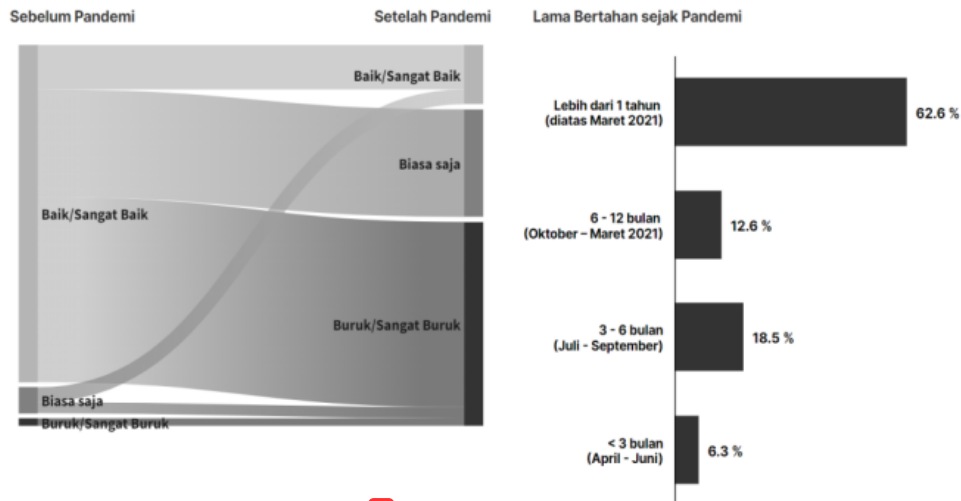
Sebelum Pandemi

Setelah Pandemi

Baik/Sangat Baik

Biasa saja

Baik/Sangat Baik

Buruk/Sangat Buruk

Biasa saja

Buruk/Sangat Buruk

Lama Bertahan sejak Pandemi

Lebih dari 1 tahun (diatas Maret 2021)

62.6 %

6 - 12 bulan (Oktober – Maret 2021)

12.6 %

3 - 6 bulan (Juli - September)

18.5 %

< 3 bulan (April - Juni)

6.3 %